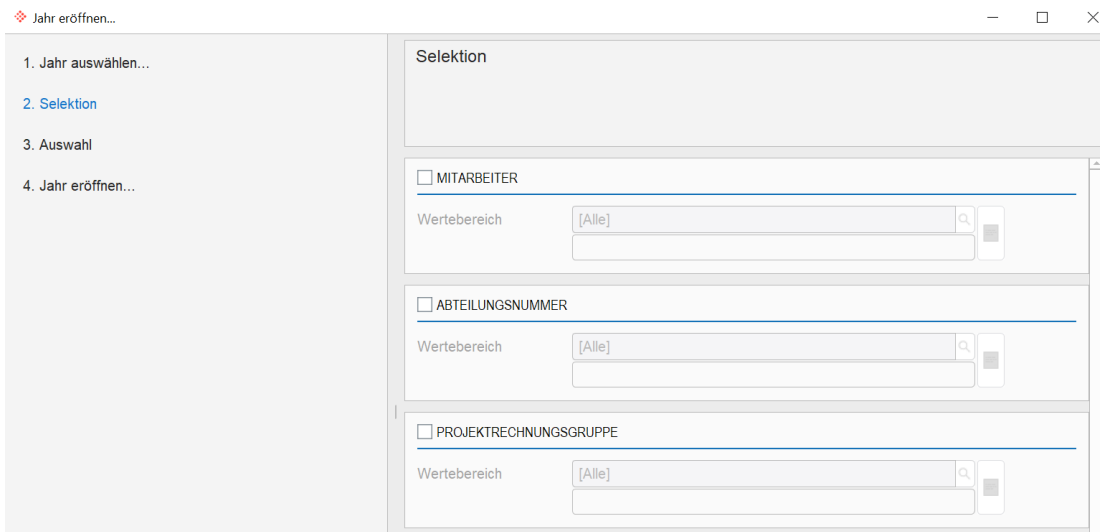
Jahr eröffnen...

1. Jahr auswählen...
2. Selektion
3. Auswahl
4. Jahr eröffnen...

Selektion

MITARBEITER
Wertebereich [Alle]

ABTEILUNGSNUMMER
Wertebereich [Alle]

PROJEKTRECHNUNGSGRUPPE
Wertebereich [Alle]